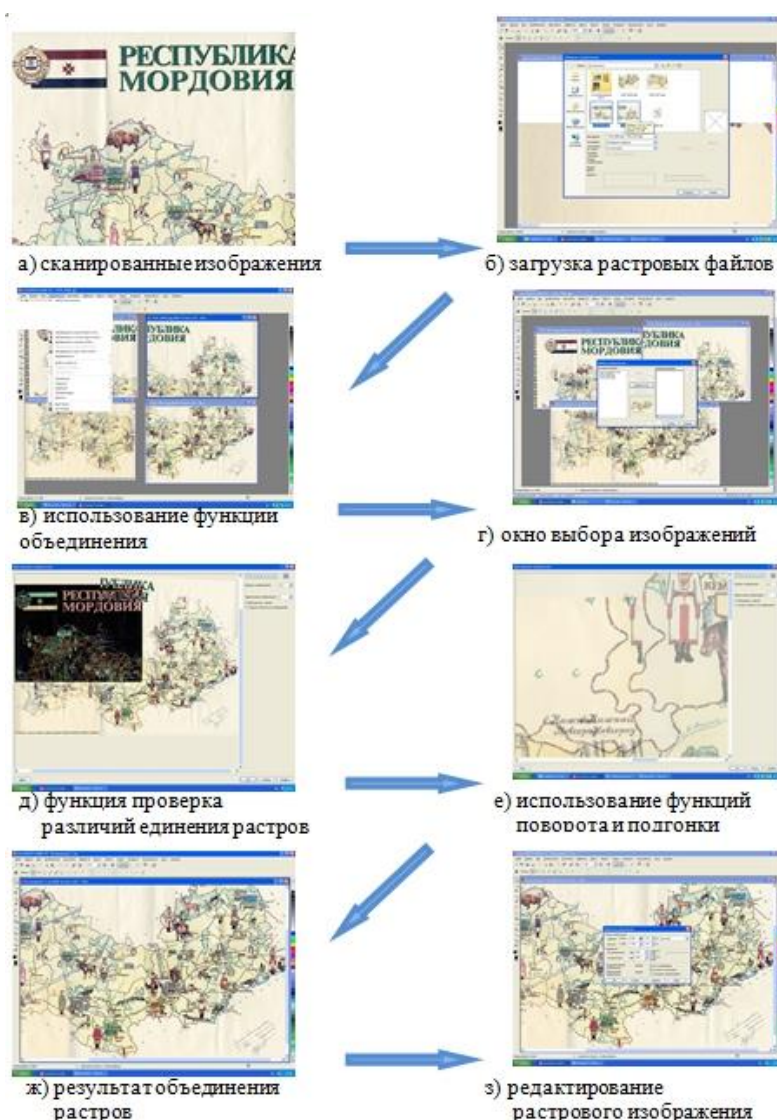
РЕСПУБЛИКА МОРДОВИЯ

а) сканированные изображения

б) загрузка растровых файлов

в) использование функции объединения

г) окно выбора изображений

д) функция проверка различий единения растров

е) использование функций поворота и подгонки

ж) результат объединения растров

з) редактирование растрового изображения